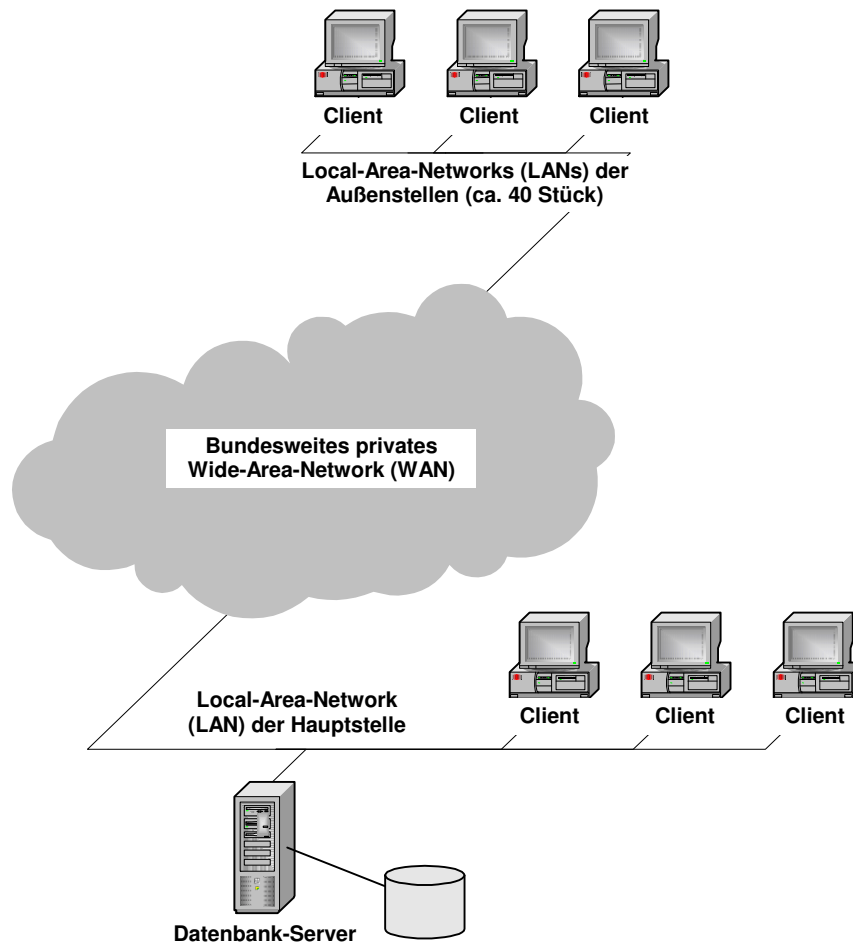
Client Client Client

Local-Area-Networks (LANs) der Außenstellen (ca. 40 Stück)

Bundesweites privates Wide-Area-Network (WAN)

Local-Area-Network (LAN) der Hauptstelle

Client Client Client

Datenbank-Server